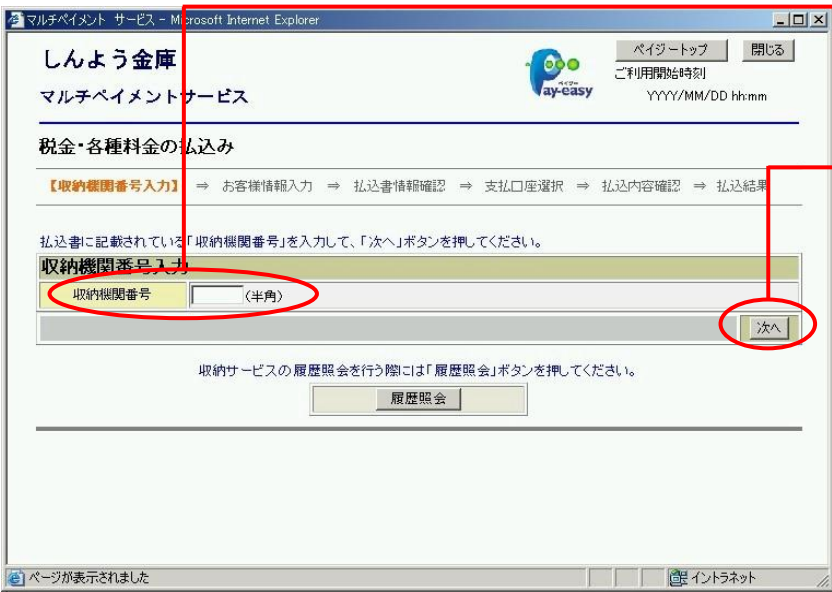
マルチペイメント サービス - Microsoft Internet Explorer

しんよう金庫
マルチペイメントサービス

ペイジー
Pay-easy

ペイジートップ
閉じる
ご利用開始時刻
YYYY/MM/DD hh:mm

税金・各種料金の払込み

【収納機関番号入力】 ⇒ お客様情報入力 ⇒ 払込書情報確認 ⇒ 支払口座選択 ⇒ 払込内容確認 ⇒ 払込結果

払込書に記載されている「収納機関番号」を入力して、「次へ」ボタンを押してください。

収納機関番号入力

| 収納機関番号 | （半角） |
|---|---|

次へ

収納サービスの履歴照会を行う際には「履歴照会」ボタンを押してください。

履歴照会

ページが表示されました
イントラネット